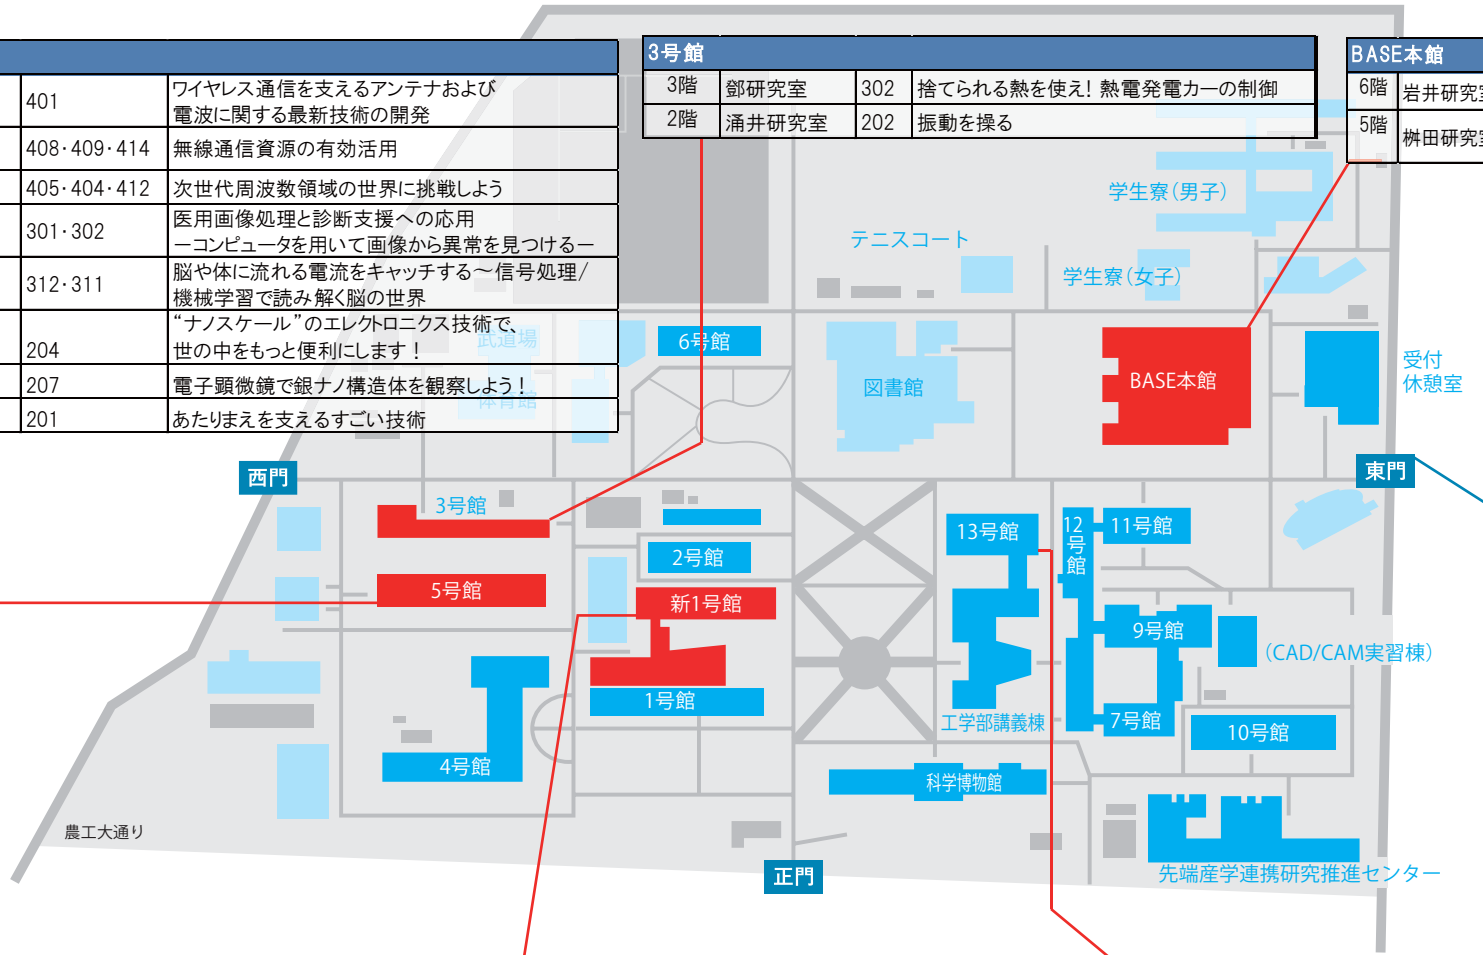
| | |
|---|---|
| 401 | ワイヤレス通信を支えるアンテナおよび電波に関する最新技術の開発 |
| 408·409·414 | 無線通信資源の有効活用 |
| 405·404·412 | 次世代周波数領域の世界に挑戦しよう |
| 301·302 | 医用画像処理と診断支援への応用 ーコンピュータを用いて画像から異常を見つけるー |
| 312·311 | 脳や体に流れる電流をキャッチする〜信号処理/機械学習で読み解く脳の世界 |
| 204 | “ナノスケール”のエレクトロニクス技術で、世の中をもっと便利にします！ |
| 207 | 電子顕微鏡で銀ナノ構造体を観察しよう！ |
| 201 | あたりまえを支えるすごい技術 |

3号館

| | | | |
|---|---|---|---|
| 3階 | 鄧研究室 | 302 | 捨てられる熱を使え！熱電発電カーの制御 |
| 2階 | 涌井研究室 | 202 | 振動を操る |

BASE本館

| | |
|---|---|
| 6階 | 岩井研究室 |
| 5階 | 桝田研究室 |

学生寮(男子)
テニスコート
学生寮(女子)
武道場
6号館
図書館
BASE本館
受付
休憩室
体育館
西門
東門
3号館
13号館
12号館
11号館
2号館
5号館
新1号館
9号館
(CAD/CAM実習棟)
1号館
4号館
工学部講義棟
7号館
10号館
科学博物館
農工大通り
正門
先端産学連携研究推進センター